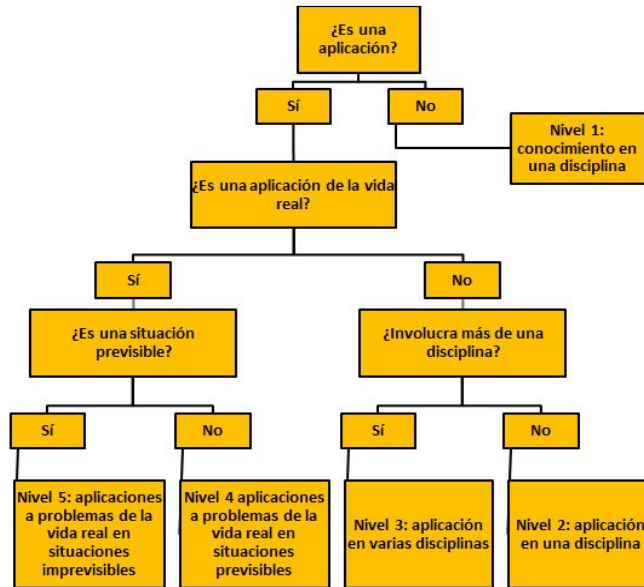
¿Es una aplicación?

Sí

No

Nivel 1: conocimiento en una disciplina

¿Es una aplicación de la vida real?

Sí

No

¿Es una situación previsible?

¿Involucra más de una disciplina?

Sí

No

Sí

No

Nivel 5: aplicaciones a problemas de la vida real en situaciones imprevisibles

Nivel 4 aplicaciones a problemas de la vida real en situaciones previsibles

Nivel 3: aplicación en varias disciplinas

Nivel 2: aplicación en una disciplina